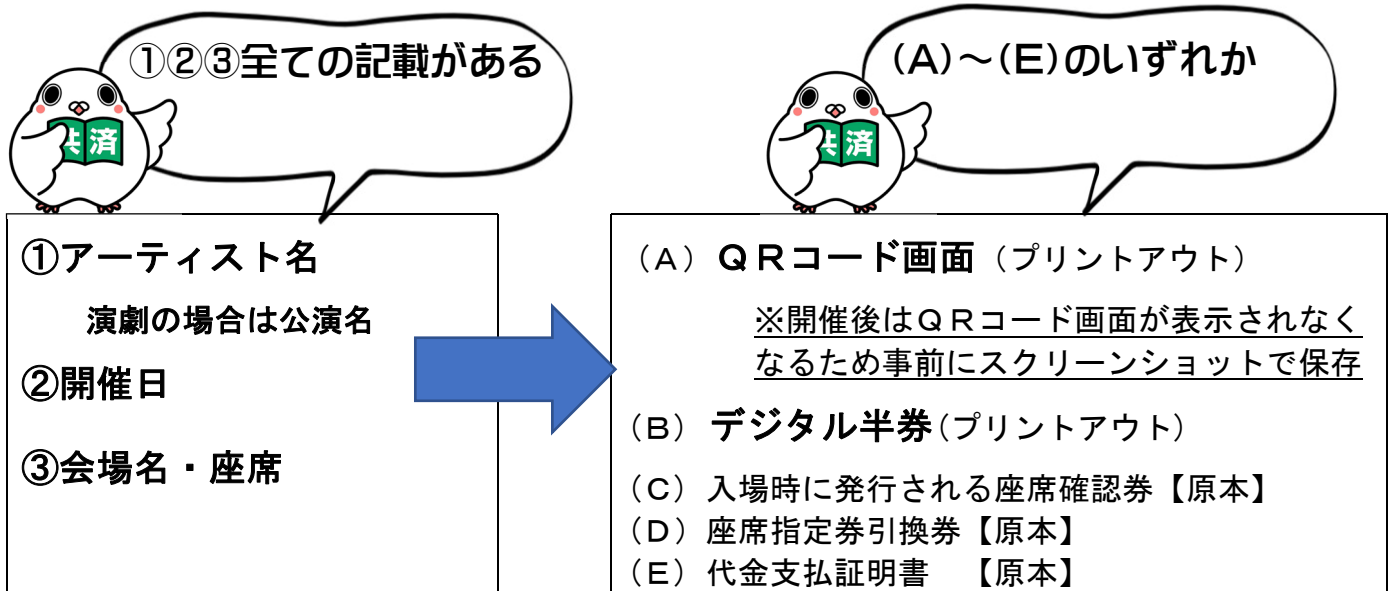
①②③全ての記載がある

共済

①アーティスト名

演劇の場合は公演名

②開催日

③会場名・座席

(A)～(E)のいずれか

共済

（A）QRコード画面（プリントアウト）

※開催後はQRコード画面が表示されなくなるため事前にスクリーンショットで保存

（B）デジタル半券（プリントアウト）

（C）入場時に発行される座席確認券【原本】

（D）座席指定券引換券【原本】

（E）代金支払証明書　【原本】